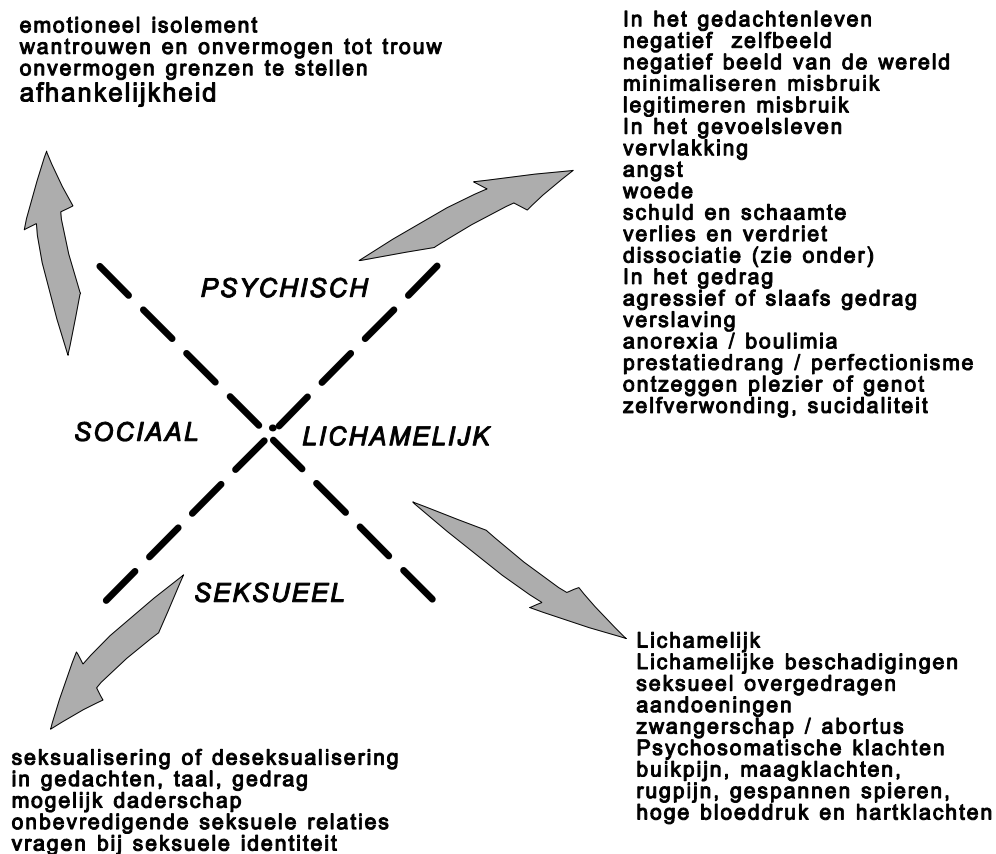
emotioneel isolement
wantrouwen en onvermogen tot trouw
onvermogen grenzen te stellen
afhankelijkheid

In het gedachtenleven
negatief zelfbeeld
negatief beeld van de wereld
minimaliseren misbruik
legitimeren misbruik
In het gevoelsleven
vervlakking
angst
woede
schuld en schaamte
verlies en verdriet
dissociatie (zie onder)
In het gedrag
agressief of slaafs gedrag
verslaving
anorexia / boulimia
prestatiedrang / perfectionisme
ontzeggen plezier of genot
zelfverwonding, sucidaliteit

PSYCHISCH

SOCIAAL

LICHAMELIJK

SEKSUEEL

Lichamelijk
Lichamelijke beschadigingen
seksueel overgedragen aandoeningen
zwangerschap / abortus
Psychosomatische klachten
buikpijn, maagklachten,
rugpijn, gespannen spieren,
hoge bloeddruk en hartklachten

seksualisering of deseksualisering
in gedachten, taal, gedrag
mogelijk daderschap
onbevredigende seksuele relaties
vragen bij seksuele identiteit